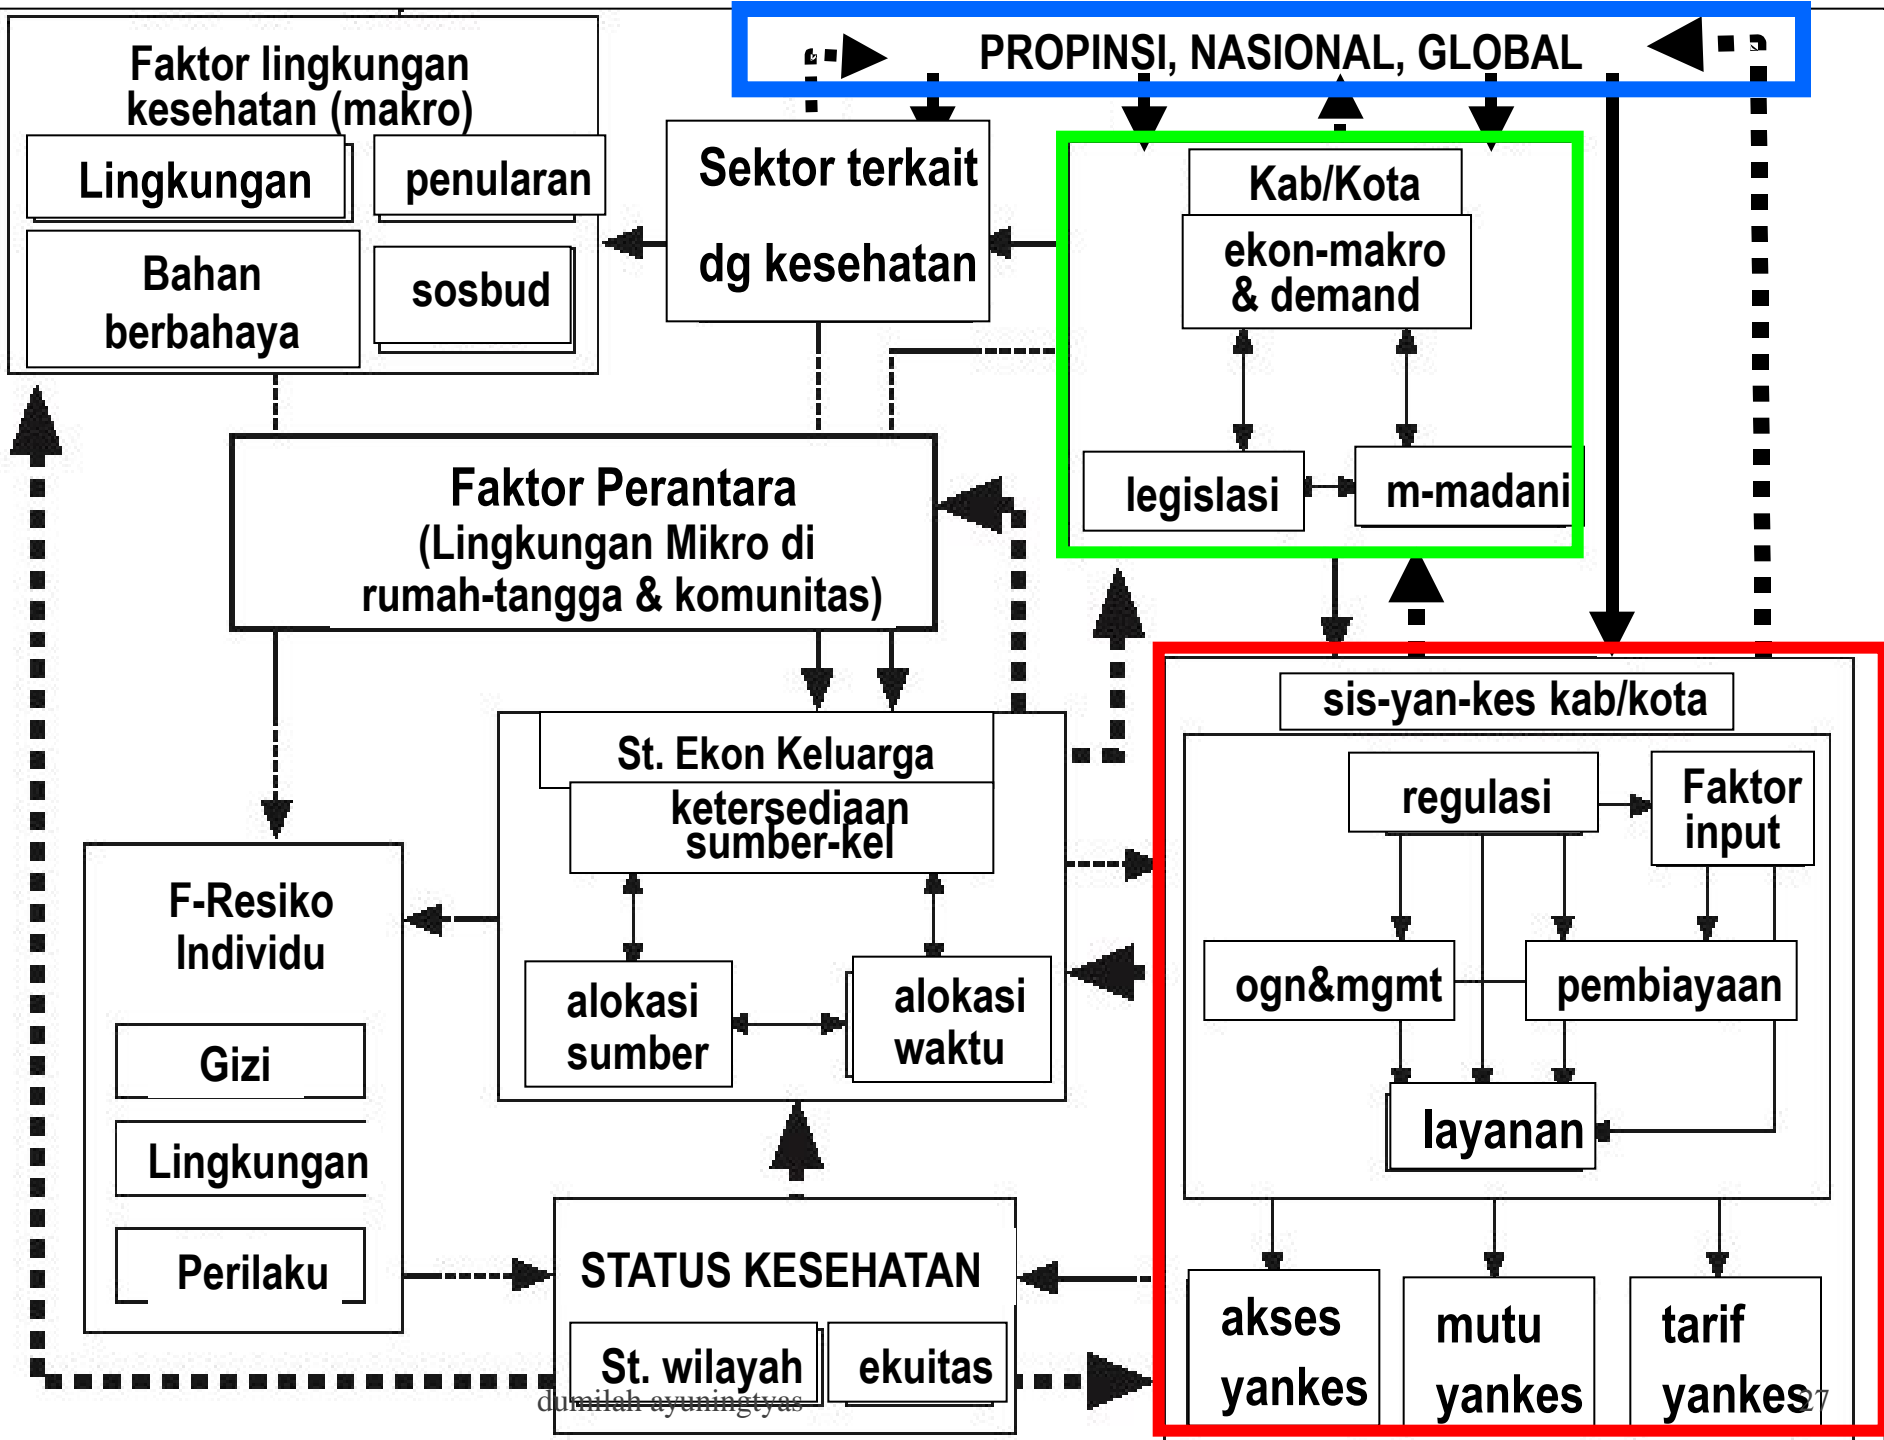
Faktor lingkungan kesehatan (makro)

Lingkungan

penularan

Bahan berbahaya

sosbud

PROPINSI, NASIONAL, GLOBAL

Sektor terkait dg kesehatan

Kab/Kota

ekon-makro & demand

legislasi

m-madani

Faktor Perantara (Lingkungan Mikro di rumah-tangga & komunitas)

St. Ekon Keluarga

ketersediaan sumber-kel

alokasi sumber

alokasi waktu

F-Resiko Individu

Gizi

Lingkungan

Perilaku

sis-yan-kes kab/kota

regulasi

Faktor input

ogn&mgmt

pembiayaan

layanan

STATUS KESEHATAN

St. wilayah

ekuitas

akses yankes

mutu yankes

tarif yankes

dumilah ayuningtyas

27